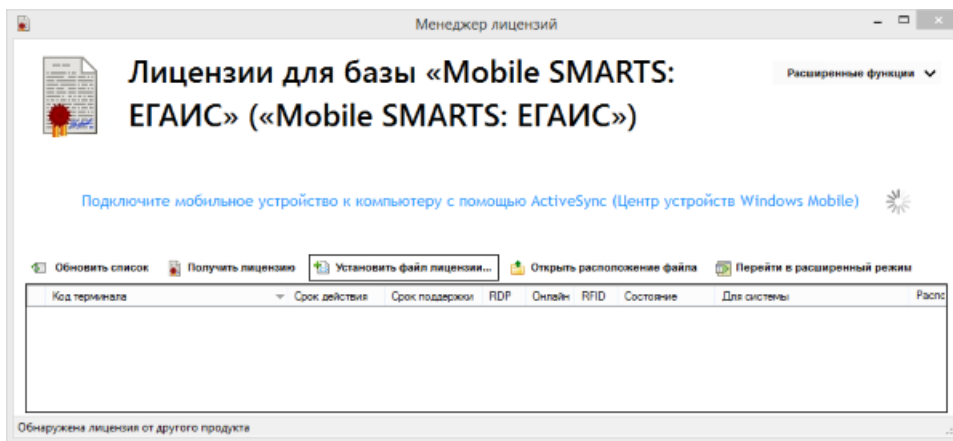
Менеджер лицензий

Лицензии для базы «Mobile SMARTS: ЕГАИС» («Mobile SMARTS: ЕГАИС»)

Расширенные функции

Подключите мобильное устройство к компьютеру с помощью ActiveSync (Центр устройств Windows Mobile)

Обновить список | Получить лицензию | Установить файл лицензии... | Открыть расположение файла | Перейти в расширенный режим

| Код терминала | Срок действия | Срок поддержки | RDP | Онлайн | RFID | Состояние | Для системы | Распо |
|---|---|---|---|---|---|---|---|---|

Обнаружена лицензия от другого продукта